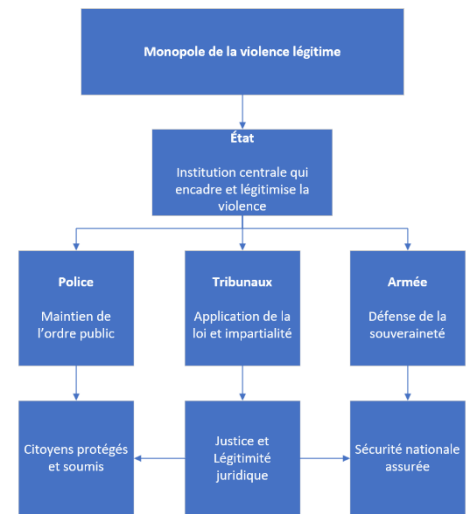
Monopole de la violence légitime

État

Institution centrale qui encadre et légitimise la violence

Police

Maintien de l'ordre public

Tribunaux

Application de la loi et impartialité

Armée

Défense de la souveraineté

Citoyens protégés et soumis

Justice et Légitimité juridique

Sécurité nationale assurée